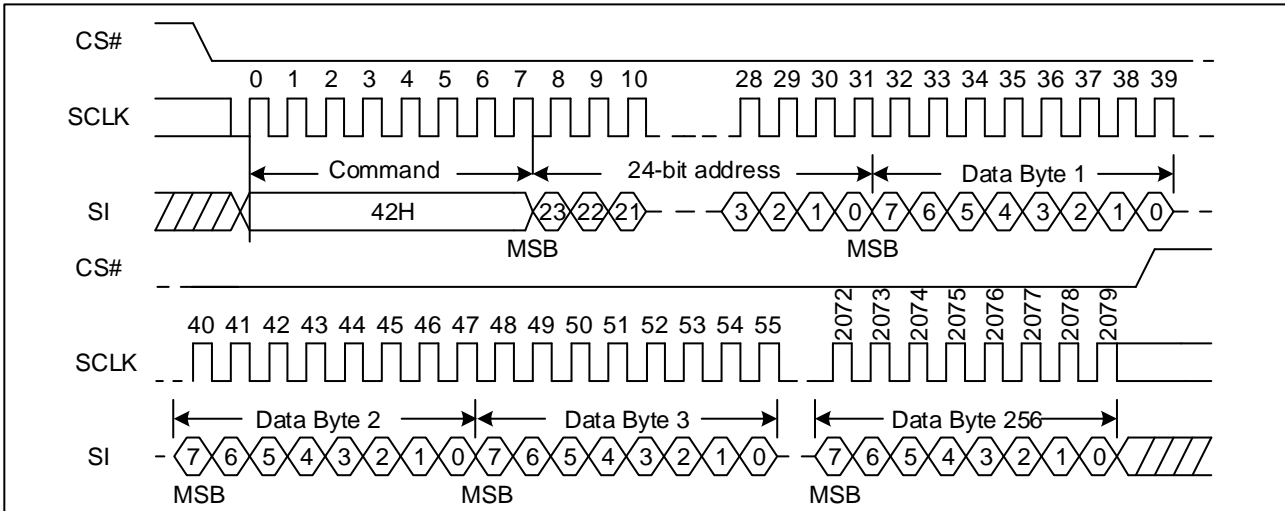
CS#

0 1 2 3 4 5 6 7 8 9 10 28 29 30 31 32 33 34 35 36 37 38 39

SCLK

Command

24-bit address

Data Byte 1

SI

42H

23 22 21

3 2 1 0 7 6 5 4 3 2 1 0

MSB

MSB

CS#

40 41 42 43 44 45 46 47 48 49 50 51 52 53 54 55

2072 2073 2074 2075 2076 2077 2078 2079

SCLK

Data Byte 2

Data Byte 3

Data Byte 256

SI

7 6 5 4 3 2 1 0 7 6 5 4 3 2 1 0

7 6 5 4 3 2 1 0

MSB

MSB

MSB